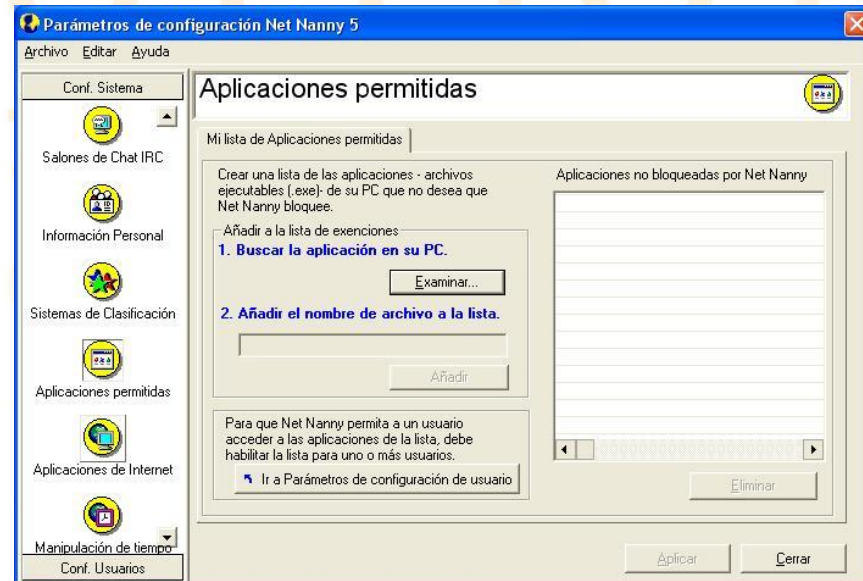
Parámetros de configuración Net Nanny 5

Archivo Editar Ayuda

Conf. Sistema

Salones de Chat IRC

Información Personal

Sistemas de Clasificación

Aplicaciones permitidas

Aplicaciones de Internet

Manipulación de tiempo

Conf. Usuarios

Aplicaciones permitidas

Mi lista de Aplicaciones permitidas

Crear una lista de las aplicaciones - archivos ejecutables (.exe)- de su PC que no desea que Net Nanny bloquee.

Añadir a la lista de exenciones

1. Buscar la aplicación en su PC.

Examinar...

2. Añadir el nombre de archivo a la lista.

Añadir

Para que Net Nanny permita a un usuario acceder a las aplicaciones de la lista, debe habilitar la lista para uno o más usuarios.

Ir a Parámetros de configuración de usuario

Aplicaciones no bloqueadas por Net Nanny

Eliminar

Aplicar

Cerrar